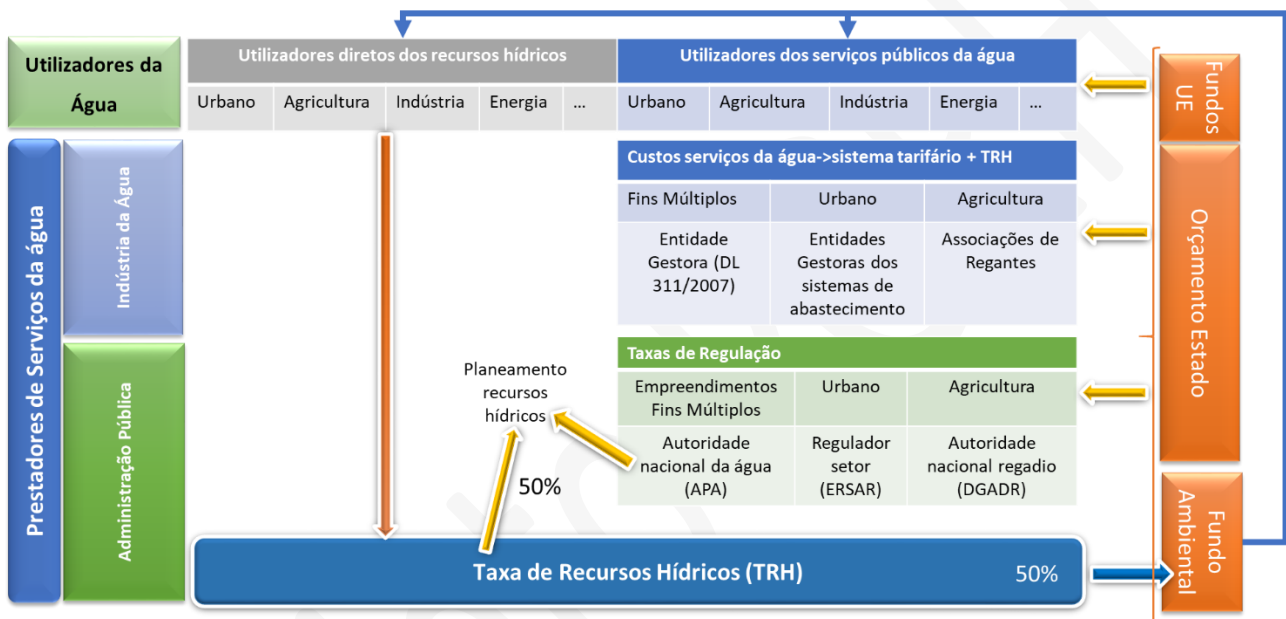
Utilizadores da Água

Utilizadores diretos dos recursos hídricos

| Urbano | Agricultura | Indústria | Energia | ... |
|---|---|---|---|---|

Utilizadores dos serviços públicos da água

| Urbano | Agricultura | Indústria | Energia | ... |
|---|---|---|---|---|

Fundos UE

Prestadores de Serviços da água

Indústria da Água

Custos serviços da água->sistema tarifário + TRH

| Fins Múltiplos | Urbano | Agricultura |
|---|---|---|
| Entidade Gestora (DL 311/2007) | Entidades Gestoras dos sistemas de abastecimento | Associações de Regantes |

Orçamento Estado

Administração Pública

Taxas de Regulação

| Empreendimentos Fins Múltiplos | Urbano | Agricultura |
|---|---|---|
| Autoridade nacional da água (APA) | Regulador setor (ERSAR) | Autoridade nacional regadio (DGADR) |

Planeamento recursos hídricos

50%

Taxa de Recursos Hídricos (TRH)

50%

Fundo Ambiental